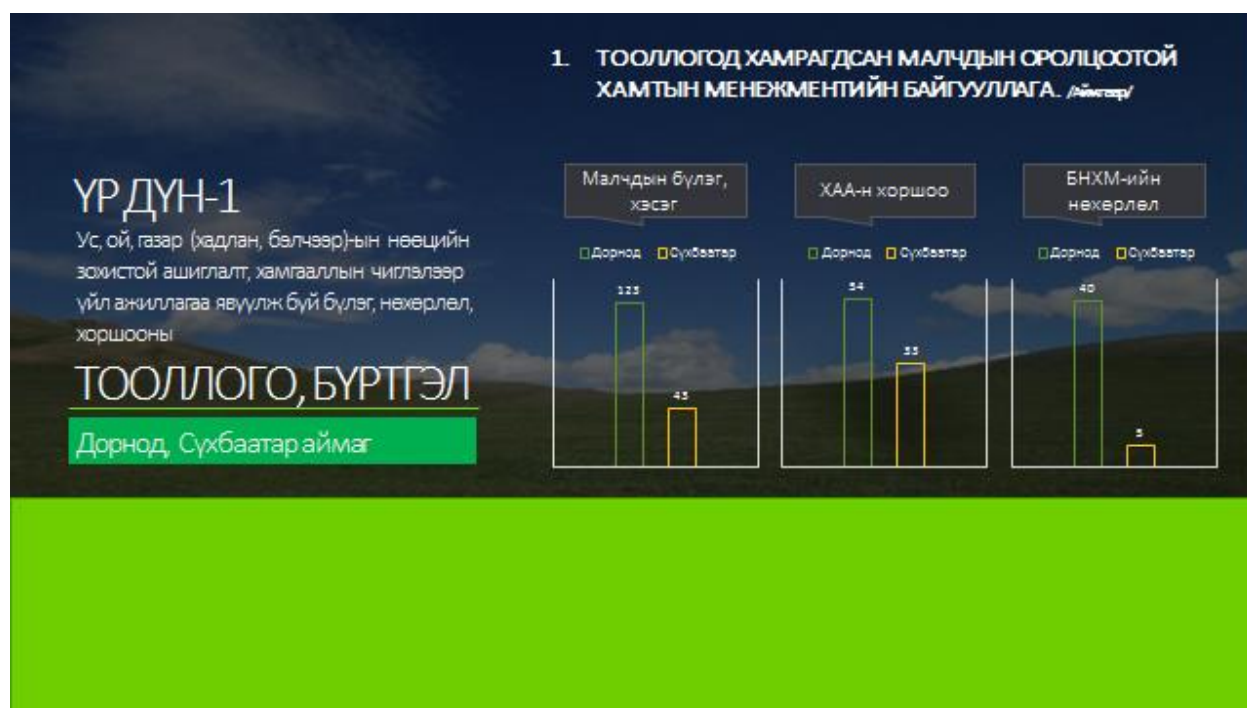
1. ТООЛЛОГОД ХАМРАГДСАН МАЛЧДЫН ОРОЛЦООТОЙ ХАМТЫН МЕНЕЖМЕНТИЙН БАЙГУУЛЛАГА. /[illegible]/

ҮР ДҮН-1

Ус, ой, газар (хадлан, бэлчээр)-ын нөөцийн зохистой ашиглалт, хамгаааллын чиглэлээр үйл ажиллагаа явуулж буй бүлэг, нөхөрлөл, хоршооны

ТООЛЛОГО, БҮРТГЭЛ

Дорнод, Сүхбаатар аймаг

Малчдын бүлэг, хэсэг

Дорнод Сүхбаатар

125

45

ХАА-н хоршоо

Дорнод Сүхбаатар

54

35

БНХМ-ийн нөхөрлөл

Дорнод Сүхбаатар

40

5